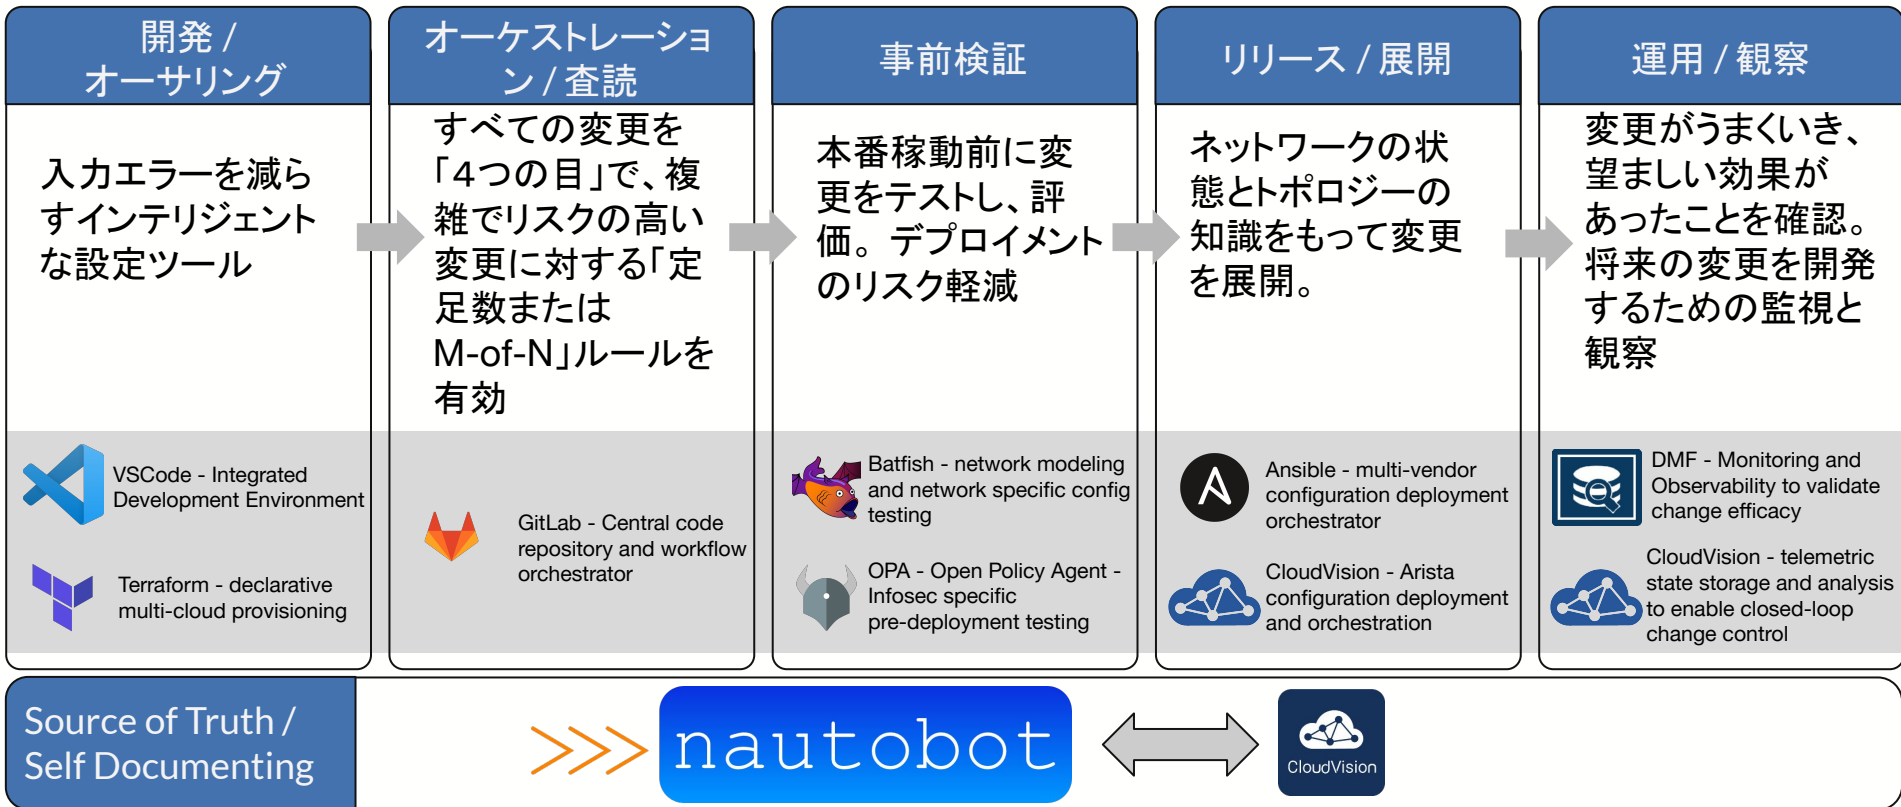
開発 / オーサリング

入力エラーを減らすインテリジェントな設定ツール

VSCode - Integrated Development Environment

Terraform - declarative multi-cloud provisioning

オーケストレーション / 査読

すべての変更を「4つの目」で、複雑でリスクの高い変更に対する「定足数または M-of-N」ルールを有効

GitLab - Central code repository and workflow orchestrator

事前検証

本番稼動前に変更をテストし、評価。デプロイメントのリスク軽減

Batfish - network modeling and network specific config testing

OPA - Open Policy Agent - Infosec specific pre-deployment testing

リリース / 展開

ネットワークの状態とトポロジーの知識をもって変更を展開。

Ansible - multi-vendor configuration deployment orchestrator

CloudVision - Arista configuration deployment and orchestration

運用 / 観察

変更がうまくいき、望ましい効果があったことを確認。将来の変更を開発するための監視と観察

DMF - Monitoring and Observability to validate change efficacy

CloudVision - telemetric state storage and analysis to enable closed-loop change control

Source of Truth / Self Documenting

nautobot

CloudVision